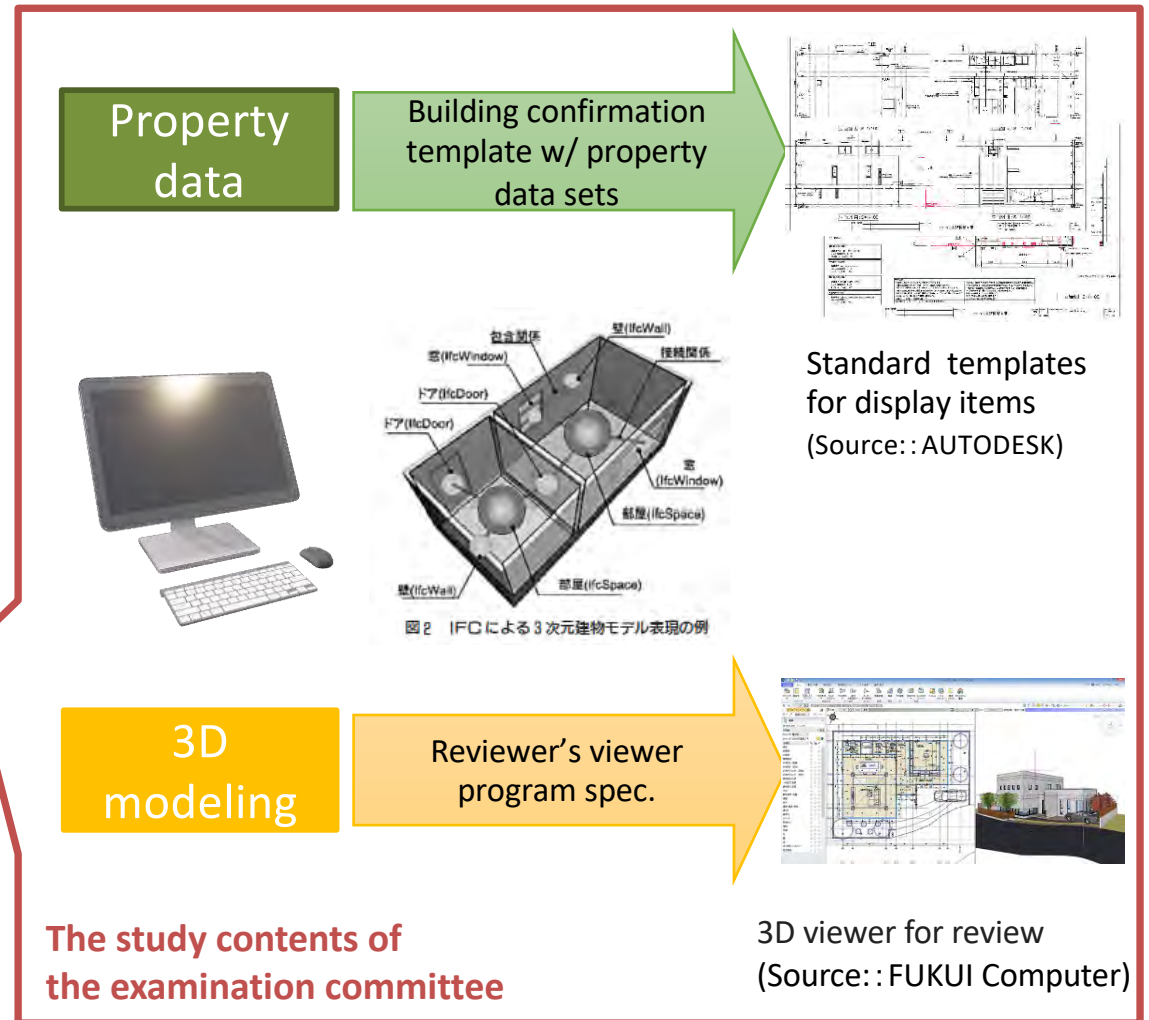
Property data

Building confirmation template w/ property data sets

Standard templates for display items
(Source: : AUTODESK)

包含関係
壁(IfcWall)
窓(IfcWindow)
接続関係
ドア(IfcDoor)
ドア(IfcDoor)
窓(IfcWindow)
部屋(IfcSpace)
壁(IfcWall)
部屋(IfcSpace)
図2 IFCによる3次元建物モデル表現の例

3D modeling

Reviewer's viewer program spec.

The study contents of the examination committee

3D viewer for review
(Source: : FUKUI Computer)